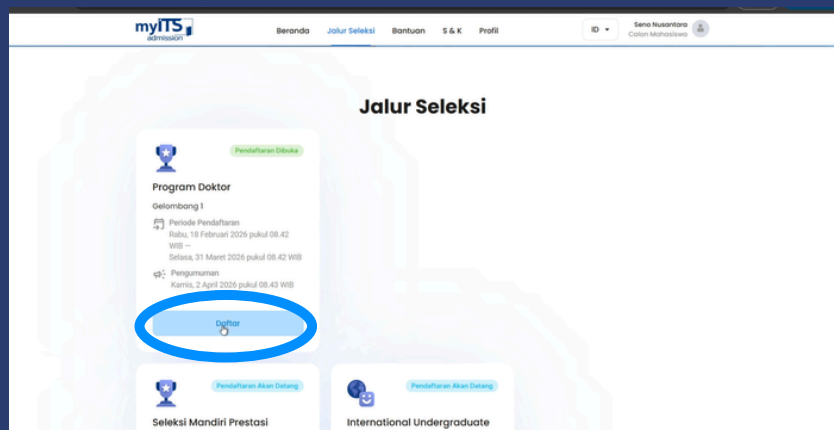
myITS admission

Beranda Jalur Seleksi Bantuan S & K Profil

ID

Seno Nusantara
Calon Mahasiswa

Jalur Seleksi

Pendaftaran Dibuka

Program Doktor

Gelombang 1

Periode Pendaftaran
Rabu, 18 Februari 2026 pukul 08.42 WIB —
Selasa, 31 Maret 2026 pukul 08.42 WIB

Pengumuman
Kamis, 2 April 2026 pukul 08.43 WIB

Daftar

Pendaftaran Akan Datang

Seleksi Mandiri Prestasi

Pendaftaran Akan Datang

International Undergraduate